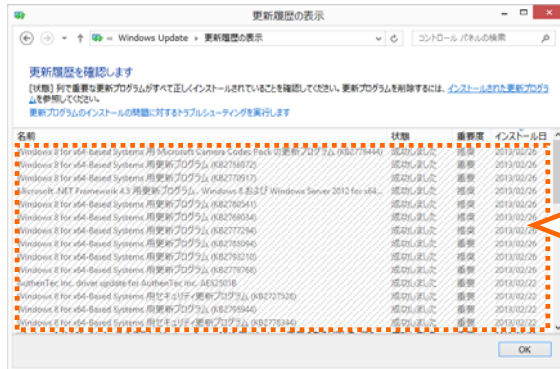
更新履歴の表示

« Windows Update › 更新履歴の表示

コントロール パネルの検索

更新履歴を確認します

[状態] 列で重要な更新プログラムがすべて正しくインストールされていることを確認してください。更新プログラムを削除するには、インストールされた更新プログラムを参照してください。

更新プログラムのインストールの問題に対するトラブルシューティングを実行します

| 名前 | 状態 | 重要度 | インストール日 |
|---|---|---|---|
| Windows 8 for x64-based Systems 用 Microsoft Camera Codec Pack の更新プログラム (KB2779444) | 成功しました | 重要 | 2013/02/26 |
| Windows 8 for x64-based Systems 用更新プログラム (KB2756872) | 成功しました | 重要 | 2013/02/26 |
| Windows 8 for x64-based Systems 用更新プログラム (KB2770917) | 成功しました | 重要 | 2013/02/26 |
| Microsoft .NET Framework 4.5 用更新プログラム、Windows 8 および Windows Server 2012 for x64... | 成功しました | 重要 | 2013/02/26 |
| Windows 8 for x64-based Systems 用更新プログラム (KB2760541) | 成功しました | 推奨 | 2013/02/26 |
| Windows 8 for x64-based Systems 用更新プログラム (KB2768034) | 成功しました | 推奨 | 2013/02/26 |
| Windows 8 for x64-based Systems 用更新プログラム (KB2777294) | 成功しました | 推奨 | 2013/02/26 |
| Windows 8 for x64-based Systems 用更新プログラム (KB2778344) | 成功しました | 推奨 | 2013/02/26 |
| Windows 8 for x64-based Systems 用更新プログラム (KB2795944) | 成功しました | 推奨 | 2013/02/26 |
| Windows 8 for x64-based Systems 用更新プログラム (KB2792100) | 成功しました | 推奨 | 2013/02/26 |
| Windows 8 for x64-based Systems 用更新プログラム (KB2779768) | 成功しました | 推奨 | 2013/02/26 |
| AuthenTec Inc. driver update for AuthenTec Inc. AES2501B | 成功しました | 推奨 | 2013/02/26 |
| Windows 8 for x64-based Systems 用セキュリティ更新プログラム (KB2737426) | 成功しました | 重要 | 2013/02/22 |
| Windows 8 for x64-based Systems 用更新プログラム (KB2795944) | 成功しました | 重要 | 2013/02/22 |
| Windows 8 for x64-based Systems 用セキュリティ更新プログラム (KB2778344) | 成功しました | 重要 | 2013/02/22 |

OK